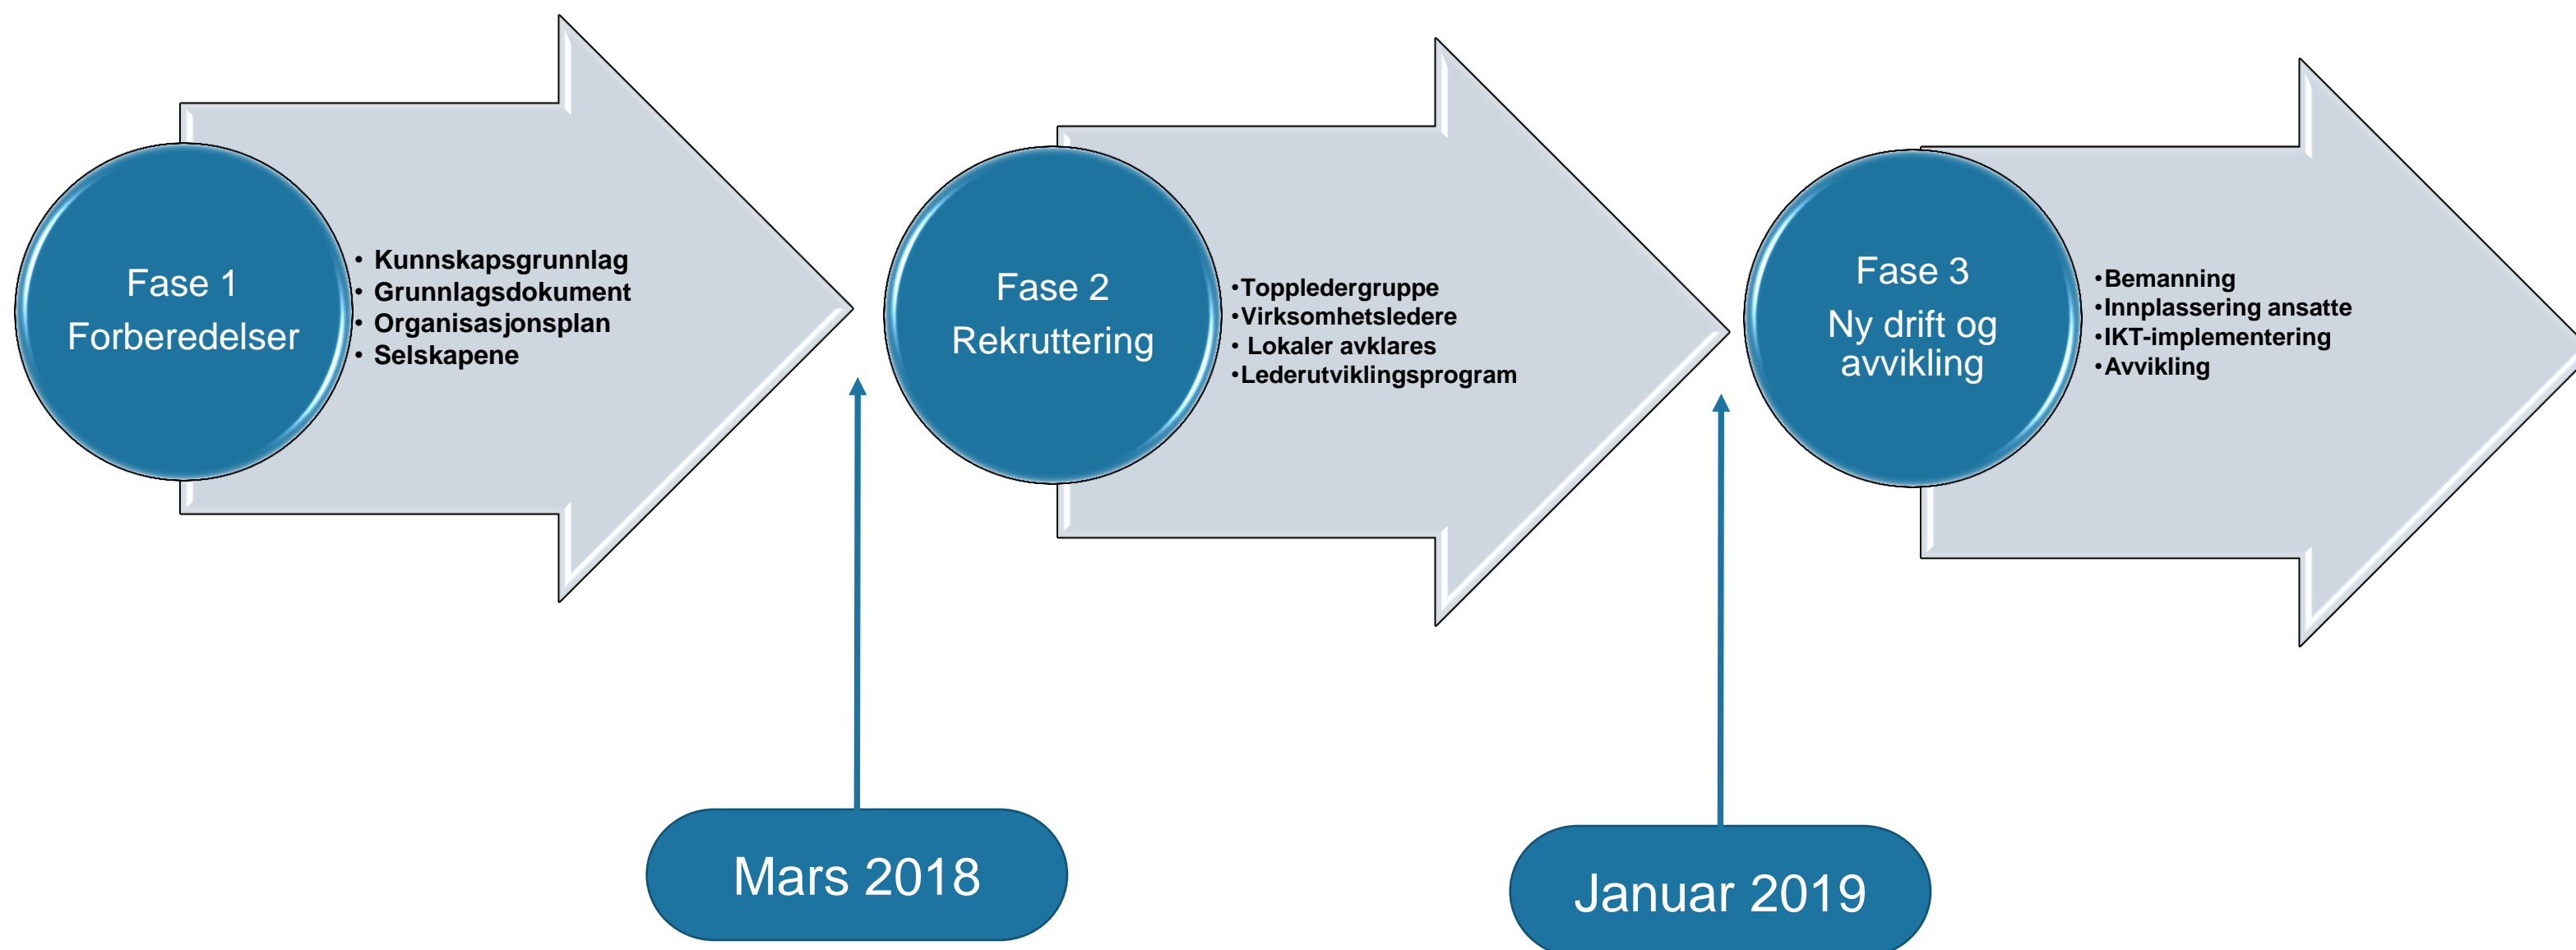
Fase 1
Forberedelser

• Kunnskapsgrunnlag
• Grunnlagsdokument
• Organisasjonsplan
• Selskapene

Fase 2
Rekruttering

•Toppledergruppe
•Virksomhetsledere
• Lokaler avklares
•Lederutviklingsprogram

Fase 3
Ny drift og avvikling

•Bemanning
•Innplassering ansatte
•IKT-implementering
•Avvikling

Mars 2018

Januar 2019